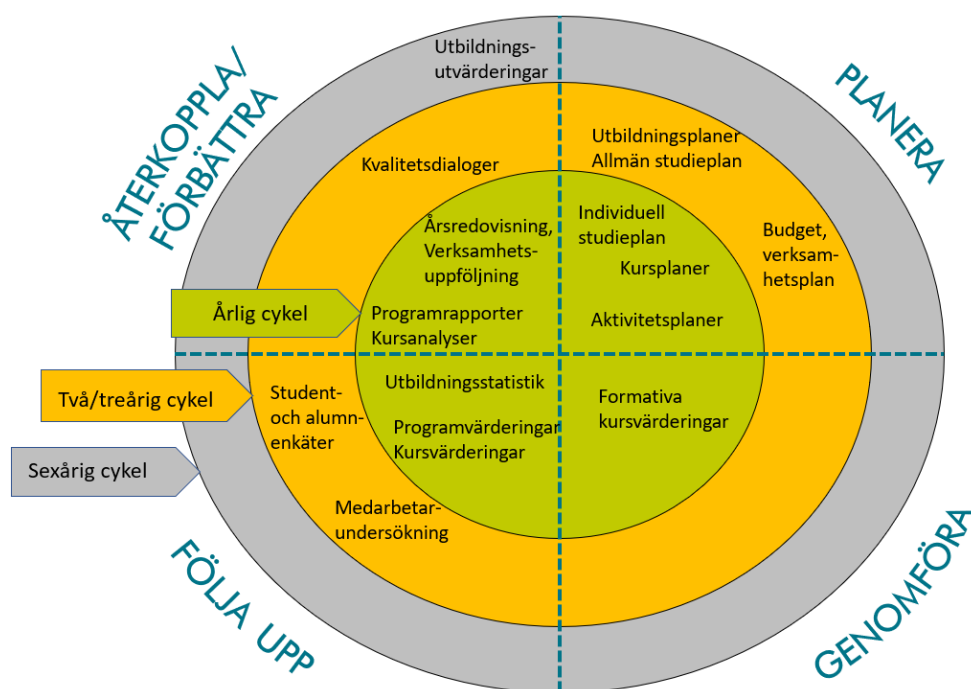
ÅTERKOPPLA/ FÖRBÄTTRA

Utbildningsutvärderingar

PLANERA

Kvalitetsdialoger

Utbildningsplaner
Allmän studieplan

Årsredovisning, Verksamhetsuppföljning

Individuell studieplan

Kursplaner

Budget, verksamhetsplan

Årlig cykel

Programrapporter
Kursanalyser

Aktivitetsplaner

Två/treårig cykel

Student- och alumnenkäter

Utbildningsstatistik

Formativa kursvärderingar

Programvärderingar
Kursvärderingar

Sexårig cykel

Medarbetarundersökning

FÖLJA UPP

GENOMFÖRA